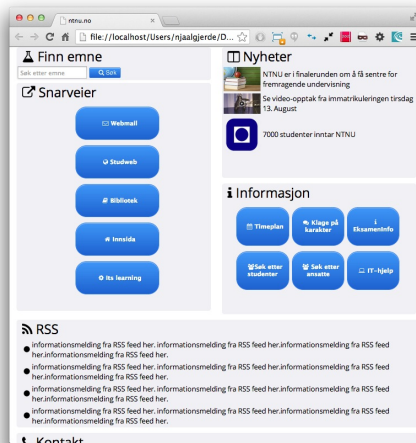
ntnu.no

file://localhost/Users/njaalgjerde/D...

Finn emne

Søk etter emne

Søk

Snarveier

Webmail

Studweb

Bibliotek

Innsida

Its learning

Nyheter

NTNU er i finalerunden om å få sentre for fremragende undervisning

Se video-opptak fra immatrikuleringen tirsdag 13. August

7000 studenter inntar NTNU

Informasjon

Timeplan

Klage på karakter

EksamenInfo

Søk etter studenter

Søk etter ansatte

IT-hjelp

RSS

informationsmelding fra RSS feed her. informationsmelding fra RSS feed her.informationsmelding fra RSS feed her.informationsmelding fra RSS feed her.

informationsmelding fra RSS feed her. informationsmelding fra RSS feed her.informationsmelding fra RSS feed her.informationsmelding fra RSS feed her.

informationsmelding fra RSS feed her. informationsmelding fra RSS feed her.informationsmelding fra RSS feed her.informationsmelding fra RSS feed her.

informationsmelding fra RSS feed her. informationsmelding fra RSS feed her.informationsmelding fra RSS feed her.informationsmelding fra RSS feed her.

Kontakt